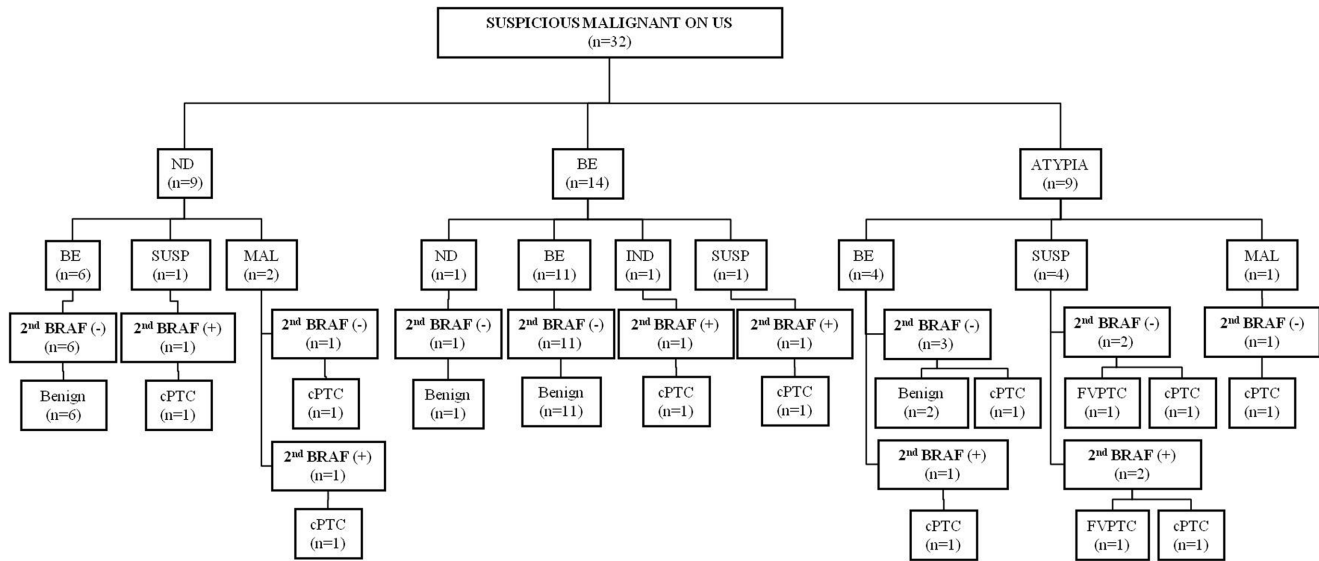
SUSPICIOUS MALIGNANT ON US
(n=32)

ND
(n=9)

BE
(n=14)

ATYPIA
(n=9)

BE
(n=6)

SUSP
(n=1)

MAL
(n=2)

2$^{nd}$ BRAF (-)
(n=6)

Benign
(n=6)

2$^{nd}$ BRAF (+)
(n=1)

cPTC
(n=1)

2$^{nd}$ BRAF (-)
(n=1)

cPTC
(n=1)

2$^{nd}$ BRAF (+)
(n=1)

cPTC
(n=1)

ND
(n=1)

BE
(n=11)

IND
(n=1)

SUSP
(n=1)

2$^{nd}$ BRAF (-)
(n=1)

Benign
(n=1)

2$^{nd}$ BRAF (-)
(n=11)

Benign
(n=11)

2$^{nd}$ BRAF (+)
(n=1)

cPTC
(n=1)

2$^{nd}$ BRAF (+)
(n=1)

cPTC
(n=1)

BE
(n=4)

SUSP
(n=4)

MAL
(n=1)

2$^{nd}$ BRAF (-)
(n=3)

Benign
(n=2)

cPTC
(n=1)

2$^{nd}$ BRAF (+)
(n=1)

cPTC
(n=1)

2$^{nd}$ BRAF (-)
(n=2)

FVPTC
(n=1)

cPTC
(n=1)

2$^{nd}$ BRAF (+)
(n=2)

FVPTC
(n=1)

cPTC
(n=1)

2$^{nd}$ BRAF (-)
(n=1)

cPTC
(n=1)